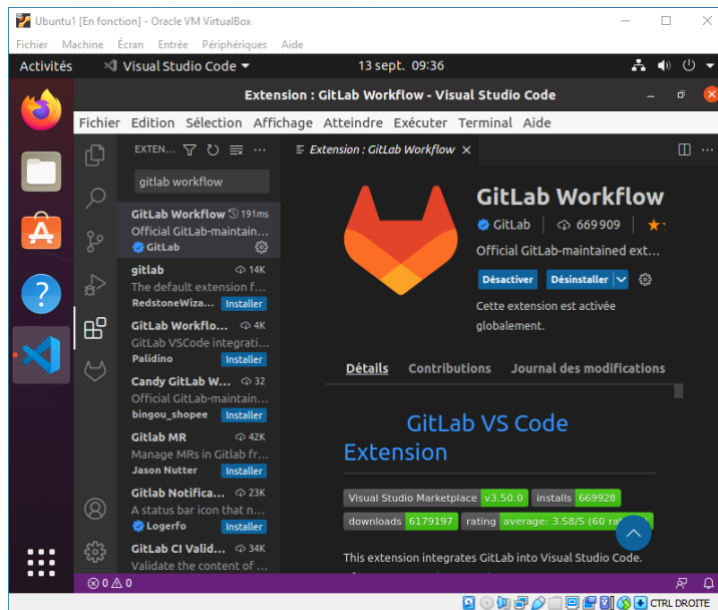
Ubuntu1 [En fonction] - Oracle VM VirtualBox

Fichier Machine Écran Entrée Périphériques Aide

Activités Visual Studio Code 13 sept. 09:36

Extension : GitLab Workflow - Visual Studio Code

Fichier Edition Sélection Affichage Atteindre Exécuter Terminal Aide

EXTEN...

gitlab workflow

GitLab Workflow 191ms
Official GitLab-maintain...
GitLab

gitlab 14K
The default extension f...
RedstoneWiza... Installer

GitLab Workflo... 4K
GitLab VSCode integrati...
Palidino Installer

Candy GitLab W... 32
Official GitLab-maintain...
bingou_shopee Installer

Gitlab MR 42K
Manage MRs in Gitlab fr...
Jason Nutter Installer

Gitlab Notifica... 23K
A status bar icon that n...
Logerfo Installer

GitLab CI Valid... 34K
Validate the content of ...

Extension : GitLab Workflow

GitLab Workflow

GitLab | 669 909 | ★

Official GitLab-maintained ext...

Désactiver Désinstaller

Cette extension est activée globalement.

Détails Contributions Journal des modifications

GitLab VS Code Extension

| Visual Studio Marketplace | v3.50.0 | installs | 669928 |
|---|---|---|---|
| downloads | 6179197 | rating | average: 3.58/5 (60 ra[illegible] |

This extension integrates GitLab into Visual Studio Code.

⊗ 0 ⚠ 0

CTRL DROITE